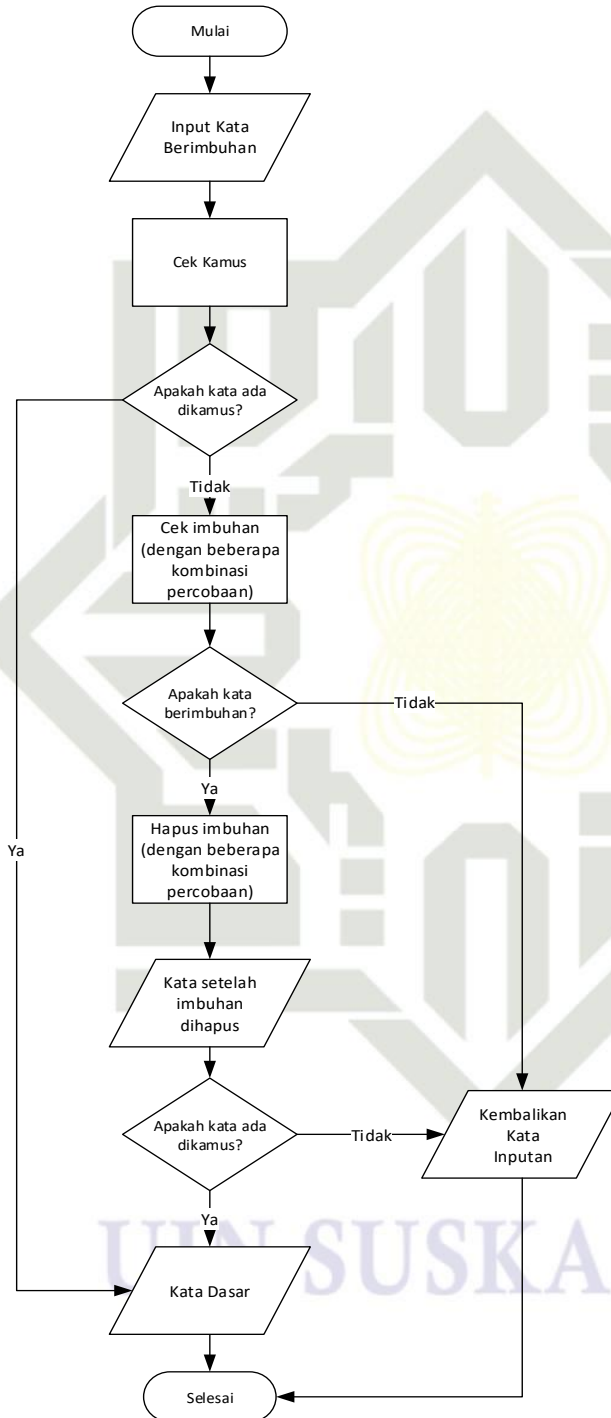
Mulai

Input Kata Berimbuhan

Cek Kamus

Apakah kata ada dikamus?

Ya

Tidak

Cek imbuhan (dengan beberapa kombinasi percobaan)

Apakah kata berimbuhan?

Tidak

Ya

Hapus imbuhan (dengan beberapa kombinasi percobaan)

Kata setelah imbuhan dihapus

Apakah kata ada dikamus?

Tidak

Kembalikan Kata Inputan

Ya

Kata Dasar

Selesai

UIN SUSKA